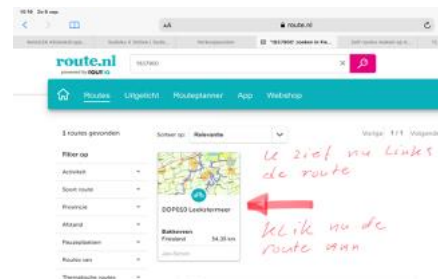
16:18 Do 6 sep.

AA

route.nl

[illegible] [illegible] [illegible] "1657900" zoeken in Ro... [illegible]

route.nl
powered by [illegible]

1657900

Routes Uitgelicht Routeplanner App Webshop

1 routes gevonden

Sorteer op: Relevantie

Vorige 1/1 Volgende

Filter op

Activiteit

Soort route

Provincie

Afstand

Pauzeplaatsen

Routes van

Thematische routes

DOP050 Leekstermeer

Bakkeveen
Friesland 54.30 km

Je ziet nu links de route

klik nu de route aan